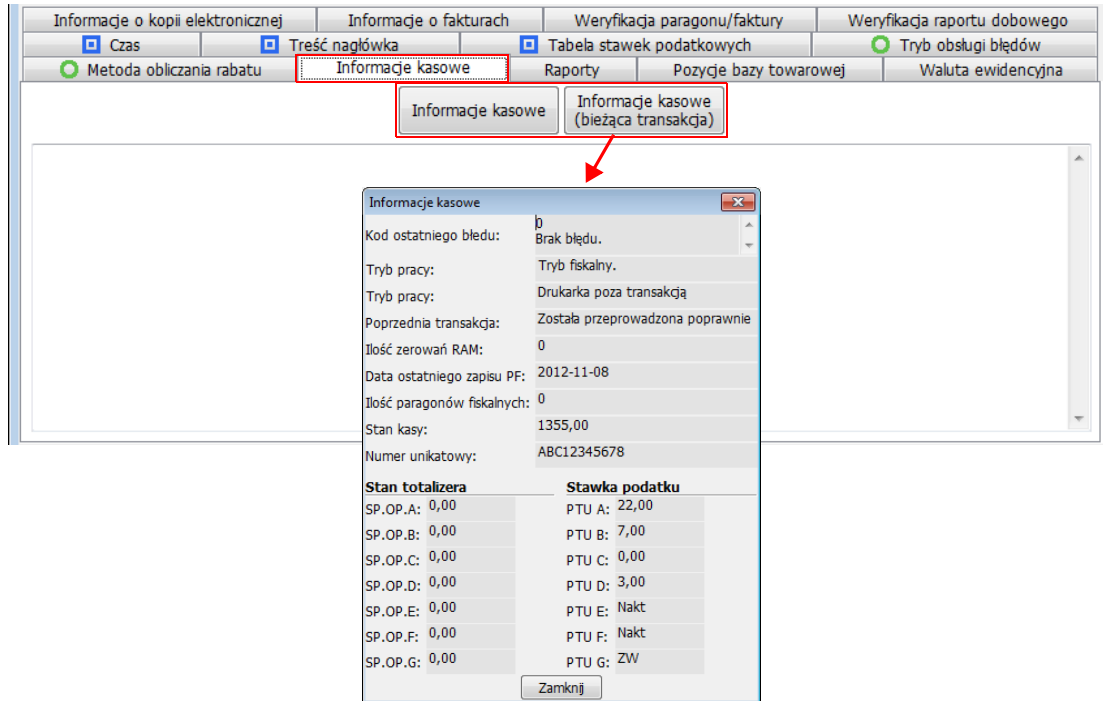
Informacje o kopii elektronicznej | Informacje o fakturach | Weryfikacja paragonu/faktury | Weryfikacja raportu dobowego
Czas | Treść nagłówka | Tabela stawek podatkowych | Tryb obsługi błędów
Metoda obliczania rabatu | Informacje kasowe | Raporty | Pozycje bazy towarowej | Waluta ewidencyjna

Informacje kasowe
Informacje kasowe (bieżąca transakcja)

Informacje kasowe

Kod ostatniego błedu: 0
Brak błędu.
Tryb pracy: Tryb fiskalny.
Tryb pracy: Drukarka poza transakcją
Poprzednia transakcja: Została przeprowadzona poprawnie
Ilość zerowań RAM: 0
Data ostatniego zapisu PF: 2012-11-08
Ilość paragonów fiskalnych: 0
Stan kasy: 1355,00
Numer unikatowy: ABC12345678

Stan totalizera
SP.OP.A: 0,00
SP.OP.B: 0,00
SP.OP.C: 0,00
SP.OP.D: 0,00
SP.OP.E: 0,00
SP.OP.F: 0,00
SP.OP.G: 0,00

Stawka podatku
PTU A: 22,00
PTU B: 7,00
PTU C: 0,00
PTU D: 3,00
PTU E: Nakt
PTU F: Nakt
PTU G: ZW

Zamknij